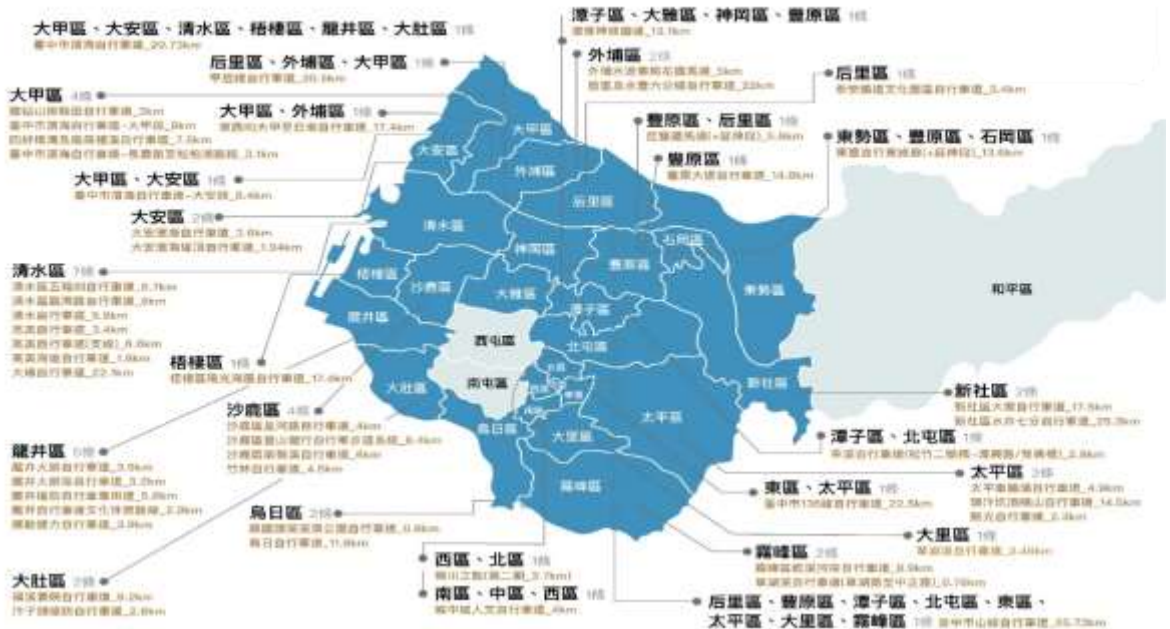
大甲區、大安區、清水區、梧棲區、龍井區、大肚區 1條
臺中市濱海自行車道_29.73km

后里區、外埔區、大甲區 1條
甲后線自行車道_20.3km

大甲區 4條
鐵砧山環鎮自行車道_3km
臺中市濱海自行車道-大甲段_8km
四好綠園鳥語花香自行車道_7.5km
臺中市濱海自行車道-馬鳴埔至松柏港路段_3.1km

大甲區、外埔區 1條
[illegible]自行車道_17.4km

大甲區、大安區 1條
臺中市濱海自行車道-大安段_8.4km

大安區 2條
大安濱海自行車道_3.6km
大安濱海樂活自行車道_1.94km

清水區 7條
清水區五福圳自行車道_6.7km
清水區高美路自行車道_8km
清水自行車道_5.9km
高美自行車道_3.4km
高美自行車道(支線)_6.8km
高美濕地自行車道_1.8km
大楊自行車道_22.1km

梧棲區 1條
梧棲區南北向自行車道_17.4km

沙鹿區 4條
沙鹿區北勢溪自行車道_4km
沙鹿區至公館自行車步道系統_6.4km
沙鹿區南勢溪自行車道_4km
竹林自行車道_4.5km

龍井區 5條
龍井大肚自行車道_3.5km
龍井大肚溪自行車道_3.2km
龍井福田自行車運動道_5.8km
龍井自行車道文化休憩路線_3.2km
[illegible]自行車道_3.9km

大肚區 2條
福溪環保自行車道_9.2km
汴子頭綠自行車道_2.8km

烏日區 2條
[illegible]自行車道_6.8km
烏日自行車道_11.9km

西區、北區 1條
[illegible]_3.7km

南區、中區、西區 1條
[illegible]自行車道_4km

潭子區、大雅區、神岡區、豐原區 1條
潭雅神綠園道_13.1km

外埔區 2條
外埔水流東桐花園步道_5km
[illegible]自行車道_22km

后里區 1條
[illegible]自行車道_3.4km

豐原區、后里區 1條
后豐鐵馬道(+潭雅神段)_5.8km

豐原區 1條
豐原大道自行車道_14.8km

東勢區、豐原區、石岡區 1條
東豐自行車綠廊(+潭雅神段)_13.4km

新社區 2條
新社區大南自行車道_17.5km
新社區水井七分自行車道_25.3km

潭子區、北屯區 1條
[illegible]自行車道_2.8km

太平區 3條
太平區藝術自行車道_4.3km
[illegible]自行車道_14.5km
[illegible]自行車道_2.4km

東區、太平區 1條
臺中市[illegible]自行車道_22.5km

大里區 1條
草湖溪自行車道_3.48km

霧峰區 2條
霧峰區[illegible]自行車道_8.5km
草湖溪自行車道(草湖溪至中正路)_0.78km

后里區、豐原區、潭子區、北屯區、東區、太平區、大里區、霧峰區 1條 臺中市山線自行車道_55.73km

大甲區
大安區
外埔區
后里區
清水區
神岡區
石岡區
梧棲區
沙鹿區
大雅區
豐原區
東勢區
和平區
潭子區
龍井區
北屯區
西屯區
南屯區
新社區
大肚區
太平區
烏日區
大里區
霧峰區